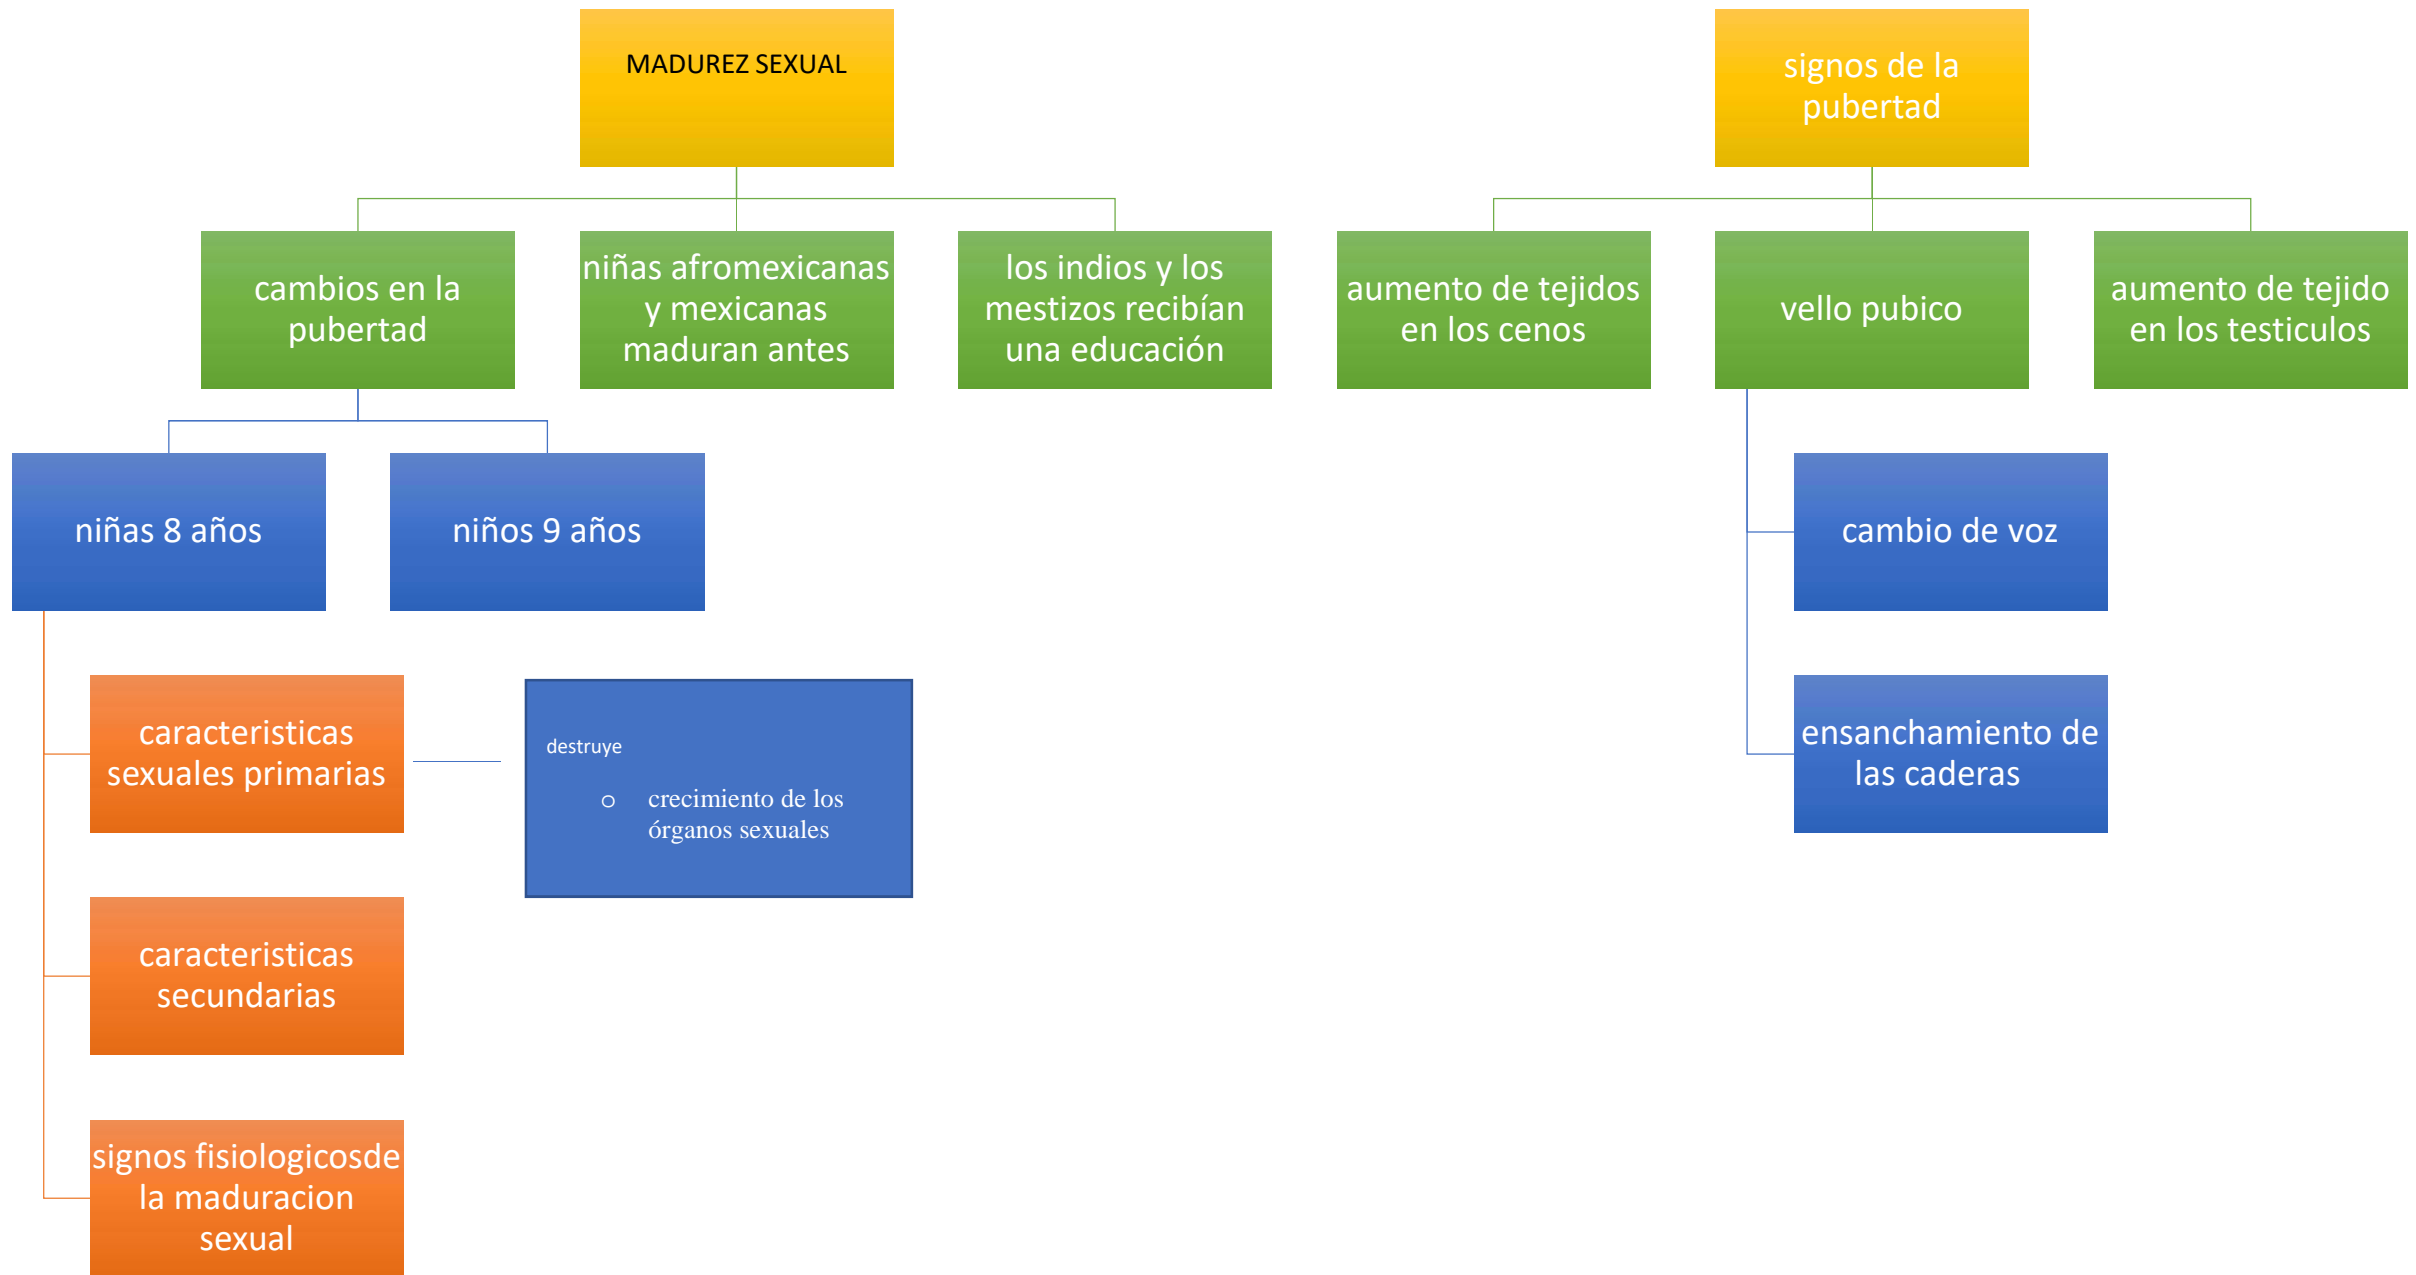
MADUREZ SEXUAL

cambios en la pubertad

niñas afromexicanas y mexicanas maduran antes

los indios y los mestizos recibían una educación

niñas 8 años

niños 9 años

caracteristicas sexuales primarias

destruye

○ crecimiento de los órganos sexuales

caracteristicas secundarias

signos fisiologicosde la maduracion sexual

signos de la pubertad

aumento de tejidos en los cenos

vello pubico

aumento de tejido en los testiculos

cambio de voz

ensanchamiento de las caderas